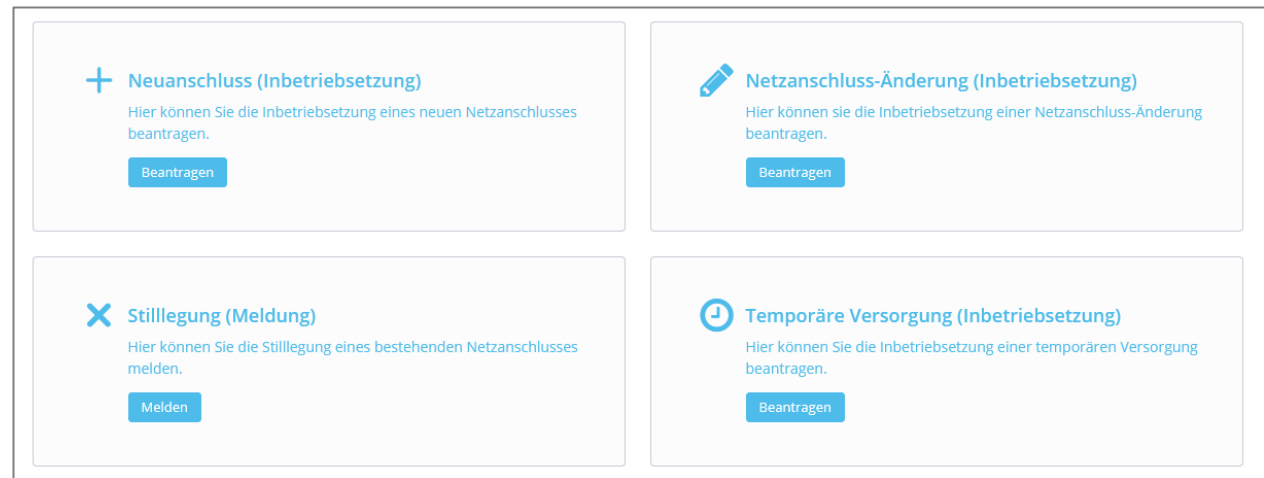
Neuanschluss (Inbetriebsetzung)

Hier können Sie die Inbetriebsetzung eines neuen Netzanschlusses beantragen.

Beantragen

Netzanschluss-Änderung (Inbetriebsetzung)

Hier können sie die Inbetriebsetzung einer Netzanschluss-Änderung beantragen.

Beantragen

Stilllegung (Meldung)

Hier können Sie die Stilllegung eines bestehenden Netzanschlusses melden.

Melden

Temporäre Versorgung (Inbetriebsetzung)

Hier können Sie die Inbetriebsetzung einer temporären Versorgung beantragen.

Beantragen